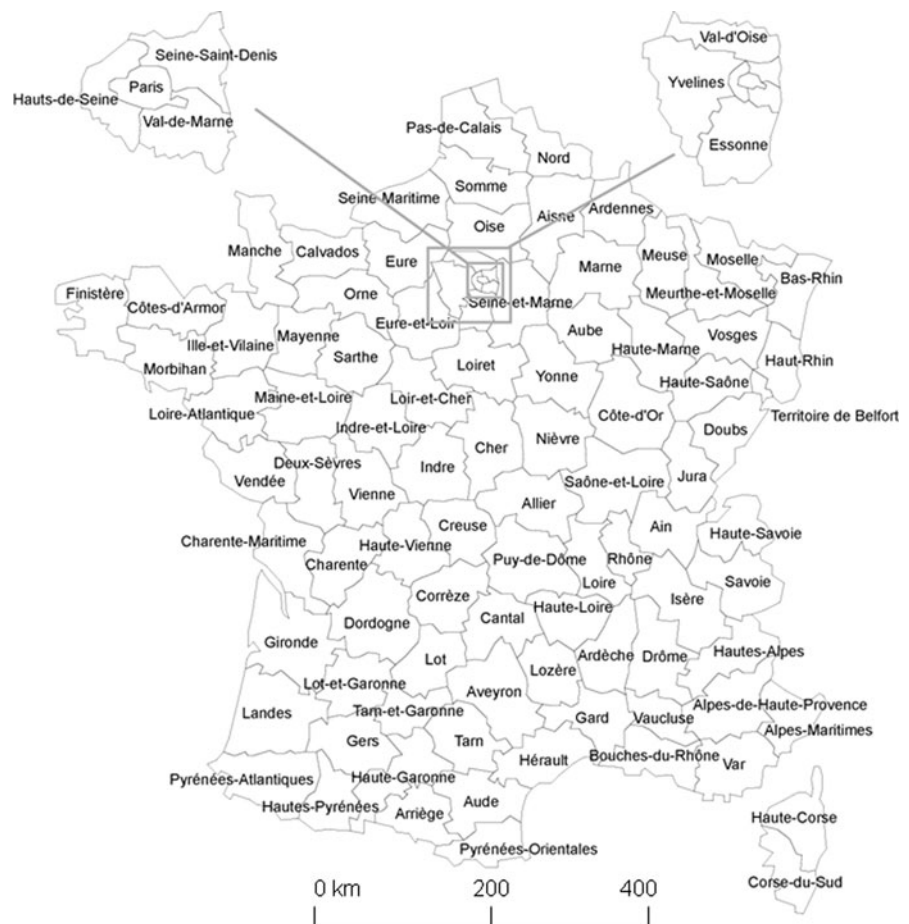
Seine-Saint-Denis
Paris
Hauts-de-Seine
Val-de-Marne

Val-d'Oise
Yvelines
Essonne

Pas-de-Calais
Nord
Somme
Seine-Maritime
Aisne
Ardennes
Oise
Manche
Calvados
Eure
Marne
Meuse
Moselle
Bas-Rhin
Finistère
Côtes-d'Armor
Orne
Seine-et-Marne
Meurthe-et-Moselle
Eure-et-Loir
Ille-et-Vilaine
Mayenne
Aube
Vosges
Sarthe
Haute-Marne
Haut-Rhin
Morbihan
Loiret
Yonne
Haute-Saône
Maine-et-Loire
Loir-et-Cher
Loire-Atlantique
Côte-d'Or
Doubs
Territoire de Belfort
Indre-et-Loire
Nièvre
Cher
Deux-Sèvres
Indre
Vendée
Saône-et-Loire
Jura
Vienne
Allier
Creuse
Ain
Haute-Savoie
Charente-Maritime
Haute-Vienne
Puy-de-Dôme
Rhône
Charente
Savoie
Loire
Corrèze
Isère
Haute-Loire
Cantal
Dordogne
Gironde
Lot
Ardèche
Drôme
Hautes-Alpes
Lozère
Lot-et-Garonne
Aveyron
Alpes-de-Haute-Provence
Landes
Tarn-et-Garonne
Gard
Vaucluse
Alpes-Maritimes
Gers
Tarn
Hérault
Bouches-du-Rhône
Var
Pyrénées-Atlantiques
Haute-Garonne
Hautes-Pyrénées
Arriège
Aude
Haute-Corse
Pyrénées-Orientales
0 km
200
400
Corse-du-Sud